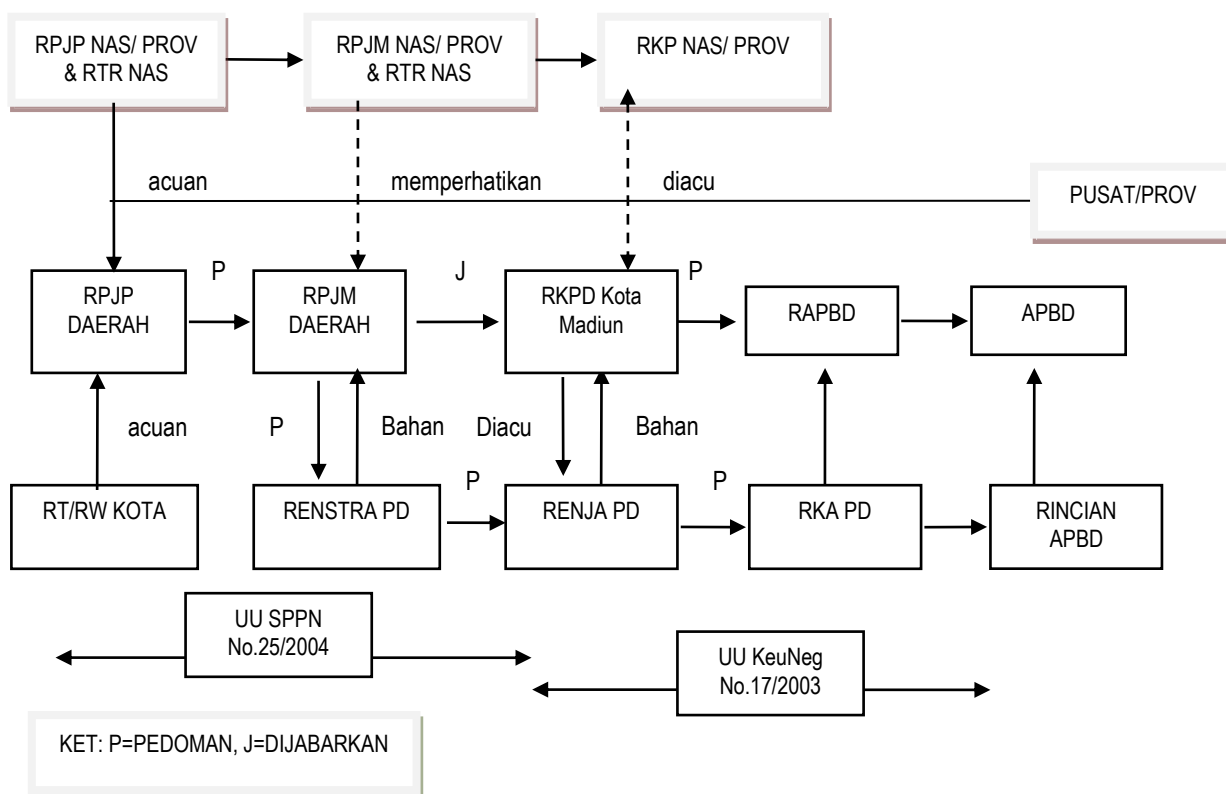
RPJP NAS/ PROV & RTR NAS

RPJM NAS/ PROV & RTR NAS

RKP NAS/ PROV

acuan

memperhatikan

diacu

PUSAT/PROV

P

J

P

RPJP DAERAH

RPJM DAERAH

RKPD Kota Madiun

RAPBD

APBD

acuan

P

Bahan

Diacu

Bahan

P

P

RT/RW KOTA

RENSTRA PD

RENJA PD

RKA PD

RINCIAN APBD

UU SPPN No.25/2004

UU KeuNeg No.17/2003

KET: P=PEDOMAN, J=DIJABARKAN